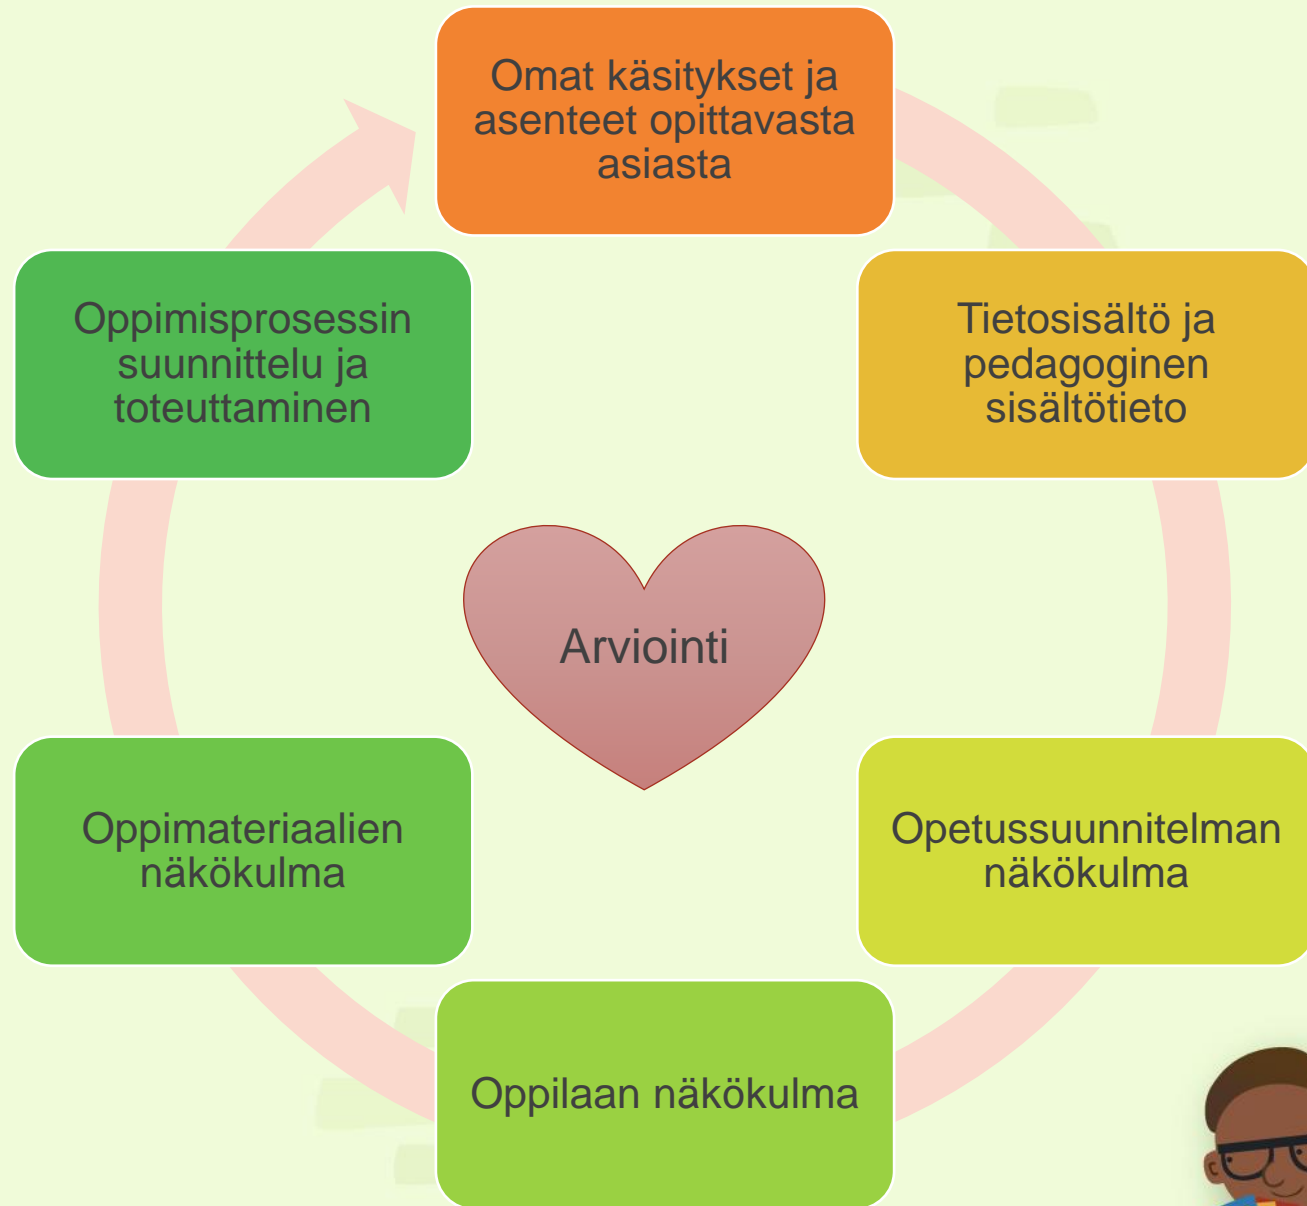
Omat käsitykset ja asenteet opittavasta asiasta

Tietosisältö ja pedagoginen sisältötieto

Opetussuunnitelman näkökulma

Oppilaan näkökulma

Oppimateriaalien näkökulma

Oppimisprosessin suunnittelu ja toteuttaminen

Arviointi